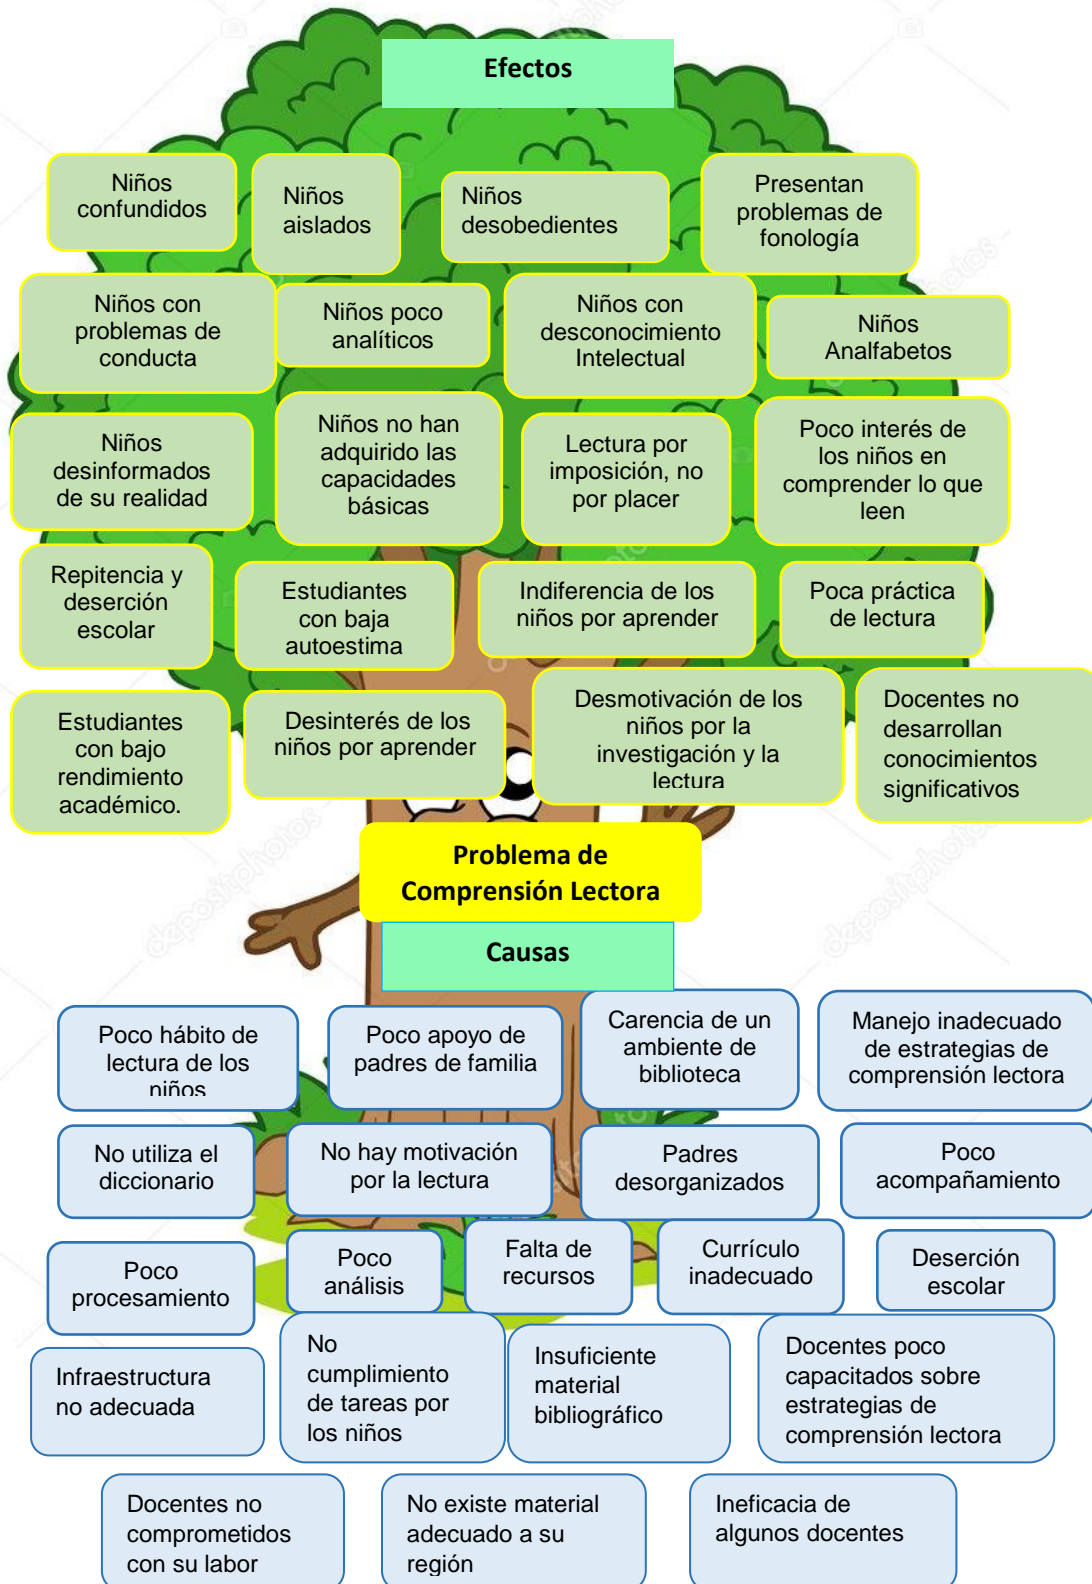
Efectos

Niños confundidos

Niños aislados

Niños desobedientes

Presentan problemas de fonología

Niños con problemas de conducta

Niños poco analíticos

Niños con desconocimiento Intelectual

Niños Analfabetos

Niños desinformados de su realidad

Niños no han adquirido las capacidades básicas

Lectura por imposición, no por placer

Poco interés de los niños en comprender lo que leen

Repitencia y deserción escolar

Estudiantes con baja autoestima

Indiferencia de los niños por aprender

Poca práctica de lectura

Estudiantes con bajo rendimiento académico.

Desinterés de los niños por aprender

Desmotivación de los niños por la investigación y la lectura

Docentes no desarrollan conocimientos significativos

Problema de Comprensión Lectora

Causas

Poco hábito de lectura de los niños

Poco apoyo de padres de familia

Carencia de un ambiente de biblioteca

Manejo inadecuado de estrategias de comprensión lectora

No utiliza el diccionario

No hay motivación por la lectura

Padres desorganizados

Poco acompañamiento

Poco procesamiento

Poco análisis

Falta de recursos

Currículo inadecuado

Deserción escolar

Infraestructura no adecuada

No cumplimiento de tareas por los niños

Insuficiente material bibliográfico

Docentes poco capacitados sobre estrategias de comprensión lectora

Docentes no comprometidos con su labor

No existe material adecuado a su región

Ineficacia de algunos docentes